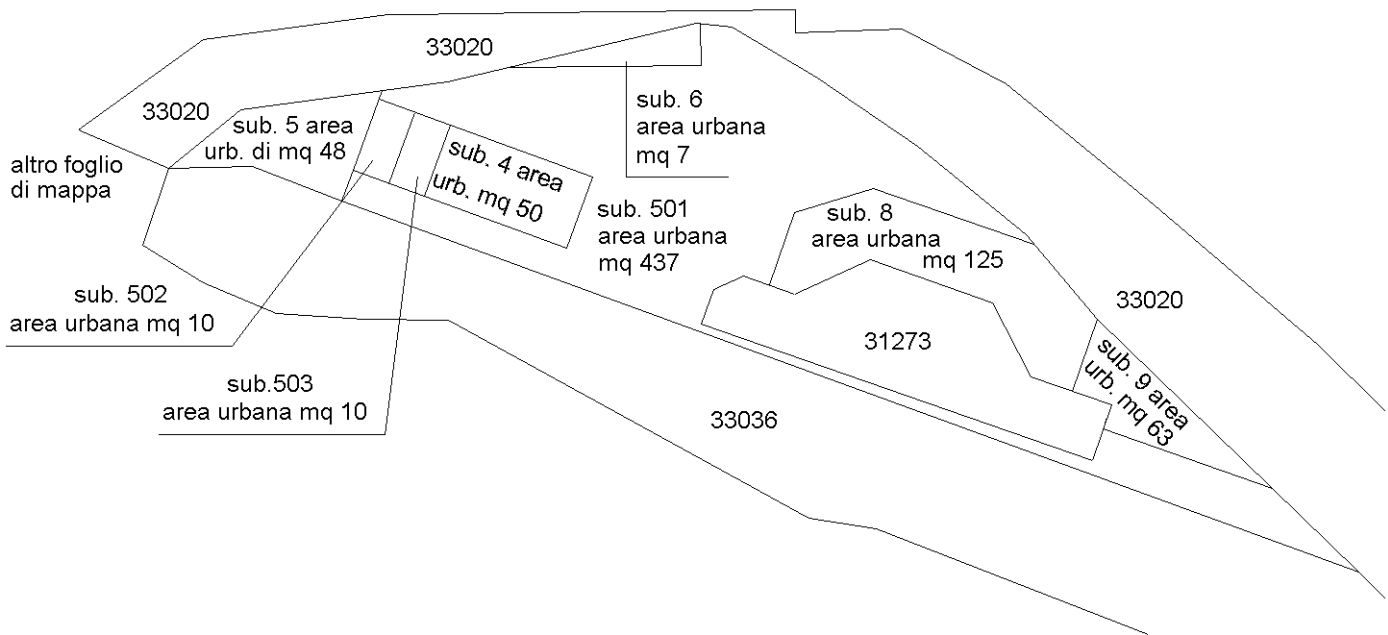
33020

33020

sub. 6
area urbana
mq 7

sub. 5 area
urb. di mq 48

sub. 4 area
urb. mq 50

altro foglio
di mappa

sub. 501
area urbana
mq 437

sub. 8
area urbana
mq 125

33020

sub. 502
area urbana mq 10

31273

sub. 9 area
urb. mq 63

sub.503
area urbana mq 10

33036